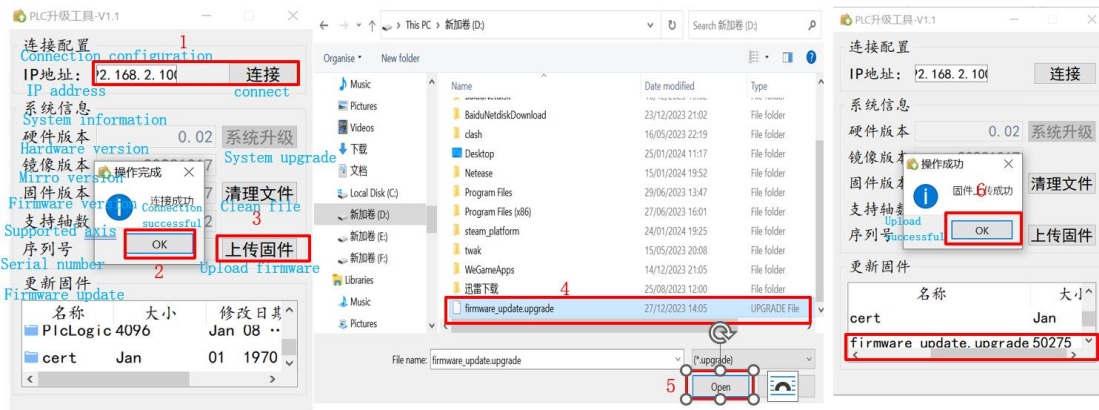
PLC升级工具-V1.1

连接配置
Connection configuration 1
IP地址: ?2.168.2.10( 连接
IP address connect
系统信息
System information
硬件版本 0.02 系统升级
Hardware version System upgrade
镜像版本
Mirro version
固件版本 7 清理文件
Firmware version Clean file
支持轴数 2 3
Supported axis 上传固件
序列号 Upload firmware
Serial number 2
更新固件
Firmware update

操作完成
连接成功
Connection successful
OK

| 名称 | 大小 | 修改日期 |
|---|---|---|
| PlcLogic | 4096 | Jan 08 |
| cert | Jan | 01 1970 |

This PC > 新加卷 (D:)
Search 新加卷 (D:)
Organise New folder

Music
Pictures
Videos
下载
文档
Local Disk (C:)
新加卷 (D:)
新加卷 (E:)
新加卷 (F:)
Libraries
Music
Pictures

| Name | Date modified | Type |
|---|---|---|
| BaiduNetdiskDownload | 23/12/2023 21:02 | File folder |
| clash | 16/05/2023 22:19 | File folder |
| Desktop | 25/01/2024 11:17 | File folder |
| Netease | 15/01/2024 19:52 | File folder |
| Program Files | 29/06/2023 13:47 | File folder |
| Program Files (x86) | 27/06/2023 16:01 | File folder |
| steam_platform | 24/01/2024 19:25 | File folder |
| twak | 15/05/2023 20:08 | File folder |
| WeGameApps | 14/12/2023 21:05 | File folder |
| 迅雷下载 | 25/08/2023 12:00 | File folder |
| firmware_update.upgrade | 27/12/2023 14:05 | UPGRADE File |

4

File name: firmware_update.upgrade (*.upgrade)
5 Open

PLC升级工具-V1.1

连接配置
IP地址: ?2.168.2.10( 连接
系统信息
硬件版本 0.02 系统升级
镜像版本
固件版本 清理文件
支持轴数
序列号 上传固件
更新固件

操作成功
固件上传成功 6
Upload successful
OK

| 名称 | 大小 |
|---|---|
| cert | Jan |
| firmware_update.upgrade | 50275 |